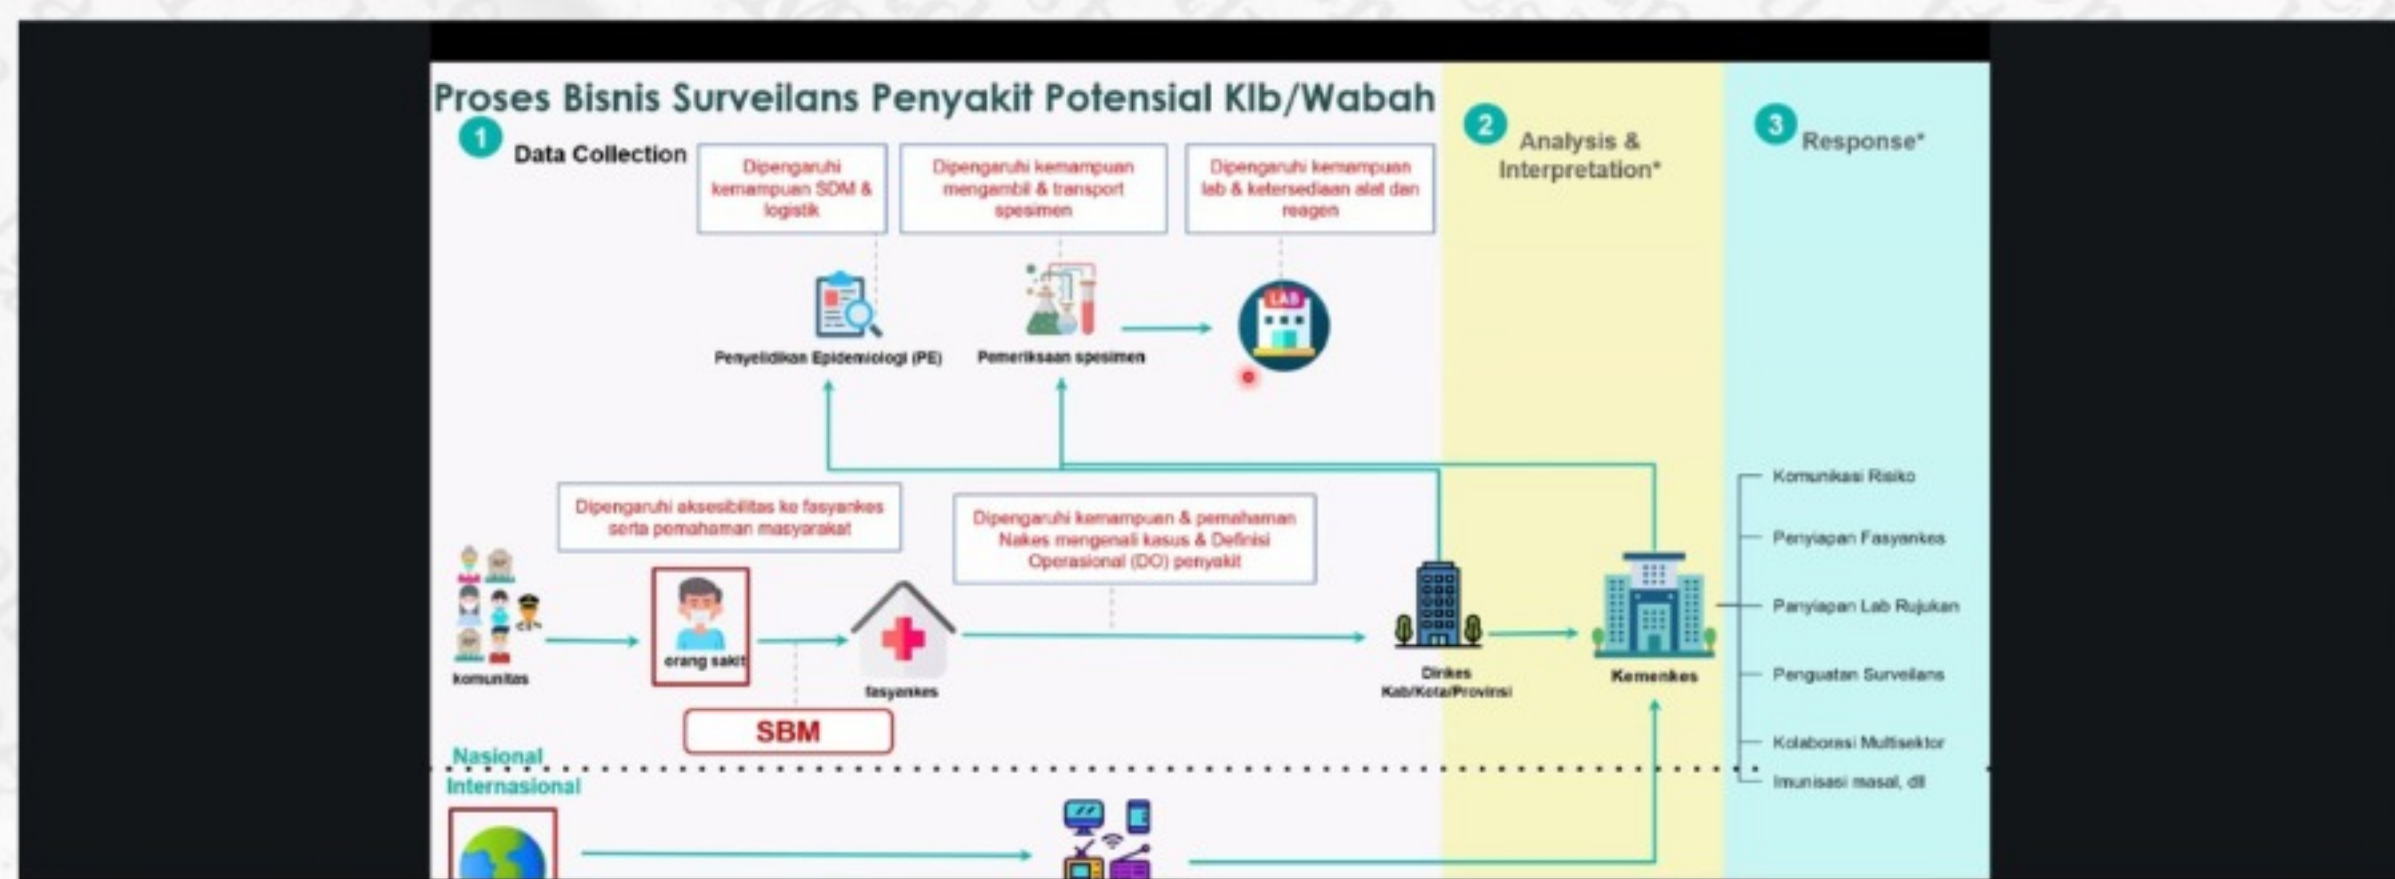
Proses Bisnis Surveilans Penyakit Potensial Klb/Wabah

1 Data Collection

Dipengaruhi kemampuan SDM & logistik

Dipengaruhi kemampuan mengambil & transport spesimen

Dipengaruhi kemampuan lab & ketersediaan alat dan reagen

Penyelidikan Epidemiologi (PE)

Pemeriksaan spesimen

LAB

2 Analysis & Interpretation*

3 Response*

Dipengaruhi aksesibilitas ke fasyankes serta pemahaman masyarakat

Dipengaruhi kemampuan & pemahaman Nakes mengenali kasus & Definisi Operasional (DO) penyakit

komunitas

orang sakit

fasyankes

SBM

Dinkes Kab/Kota/Provinsi

Kemenkes

Komunikasi Risiko

Penyiapan Fasyankes

Penyiapan Lab Rujukan

Penguatan Surveilans

Kolaborasi Multisektor

Imunisasi masal, dll

Nasional

Internasional